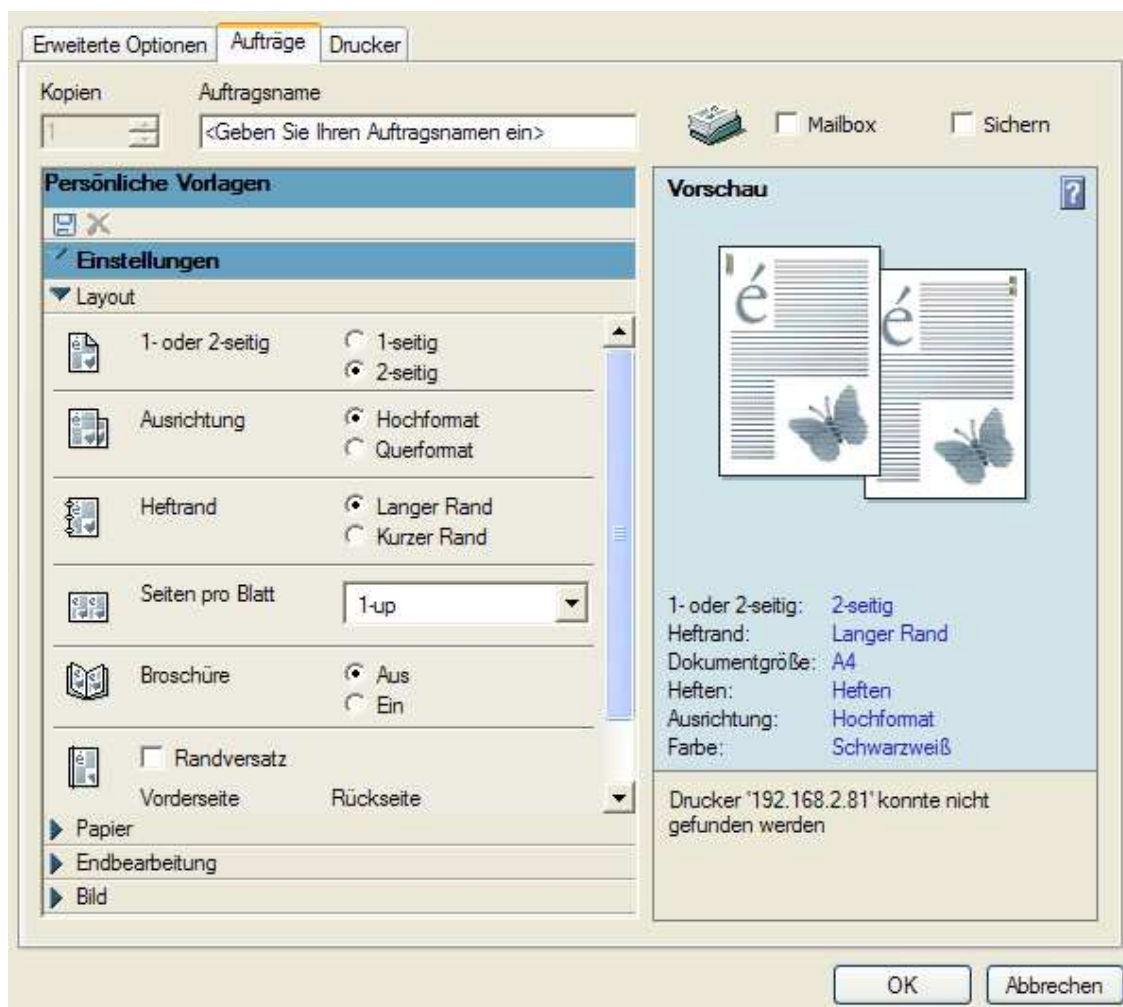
Erweiterte Optionen | Aufträge | Drucker

Kopien
1

Auftragsname
<Geben Sie Ihren Auftragsnamen ein>

Mailbox

Sichern

Persönliche Vorlagen

Einstellungen

Layout

1- oder 2-seitig
1-seitig
2-seitig

Ausrichtung
Hochformat
Querformat

Heftrand
Langer Rand
Kurzer Rand

Seiten pro Blatt
1-up

Broschüre
Aus
Ein

Randversatz

Vorderseite
Rückseite

Papier

Endbearbeitung

Bild

Vorschau

?

é

é

| | |
|---|---|
| 1- oder 2-seitig: | 2-seitig |
| Heftrand: | Langer Rand |
| Dokumentgröße: | A4 |
| Heften: | Heften |
| Ausrichtung: | Hochformat |
| Farbe: | Schwarzweiß |

Drucker '192.168.2.81' konnte nicht gefunden werden

OK

Abbrechen